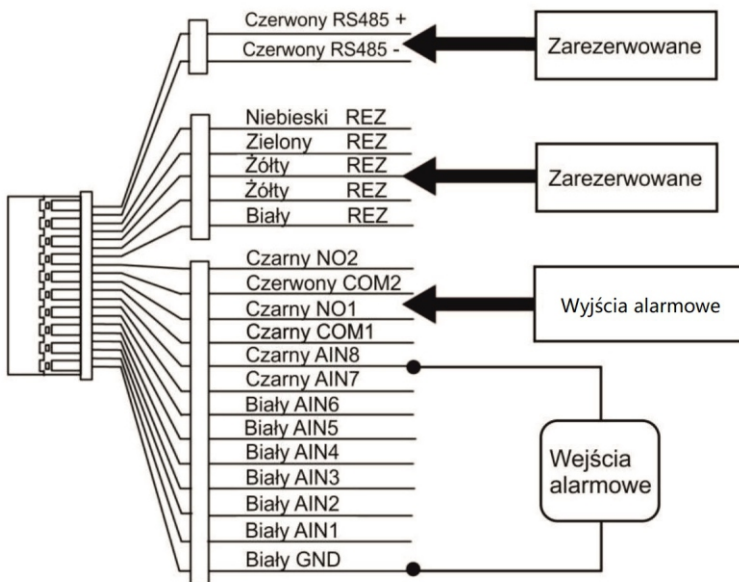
Czerwony RS485 +
Czerwony RS485 -
Zarezerwowane

Niebieski REZ
Zielony REZ
Żółty REZ
Żółty REZ
Biały REZ
Zarezerwowane

Czarny NO2
Czerwony COM2
Czarny NO1
Czarny COM1
Wyjścia alarmowe
Czarny AIN8
Czarny AIN7
Biały AIN6
Biały AIN5
Biały AIN4
Biały AIN3
Biały AIN2
Biały AIN1
Biały GND
Wejścia alarmowe